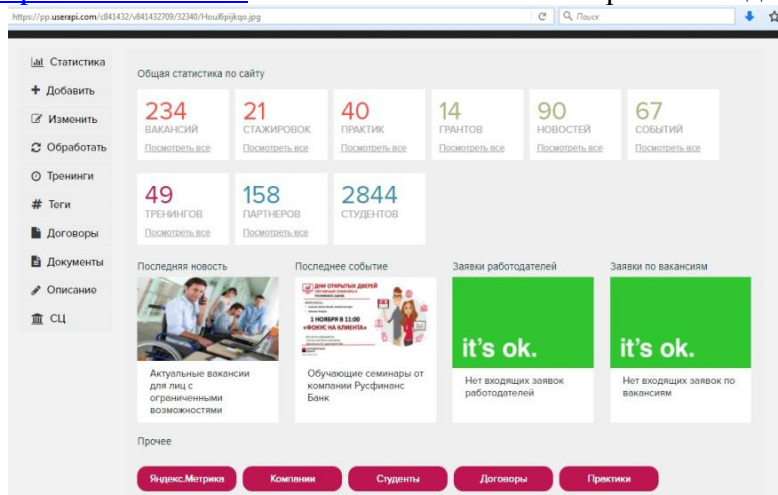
https://pp.userapi.com/c841432/v841432709/32340/Hou6pjkqo.jpg

Поиск

Статистика
Добавить
Изменить
Обработать
Тренинги
Теги
Договоры
Документы
Описание
СЦ

Общая статистика по сайту

| 234 ВАКАНСИЙ Посмотреть все | 21 СТАЖИРОВОК Посмотреть все | 40 ПРАКТИК Посмотреть все | 14 ГРАНТОВ Посмотреть все | 90 НОВОСТЕЙ Посмотреть все | 67 СОБЫТИЙ Посмотреть все |
|---|---|---|---|---|---|
| 49 ТРЕНИНГОВ Посмотреть все | 158 ПАРТНЕРОВ Посмотреть все | 2844 СТУДЕНТОВ | | | |

Последняя новость

Актуальные вакансии для лиц с ограниченными возможностями

Последнее событие

ДНИ ОТКРЫТЫХ ДВЕРЕЙ
1 НОЯБРЯ В 11:00
«ФОКУС НА КЛИЕНТА»

Обучающие семинары от компании Русфинанс Банк

Заявки работодателей

it's ok.

Нет входящих заявок работодателей

Заявки по вакансиям

it's ok.

Нет входящих заявок по вакансиям

Прочее

Яндекс.Метрика
Компании
Студенты
Договоры
Практики